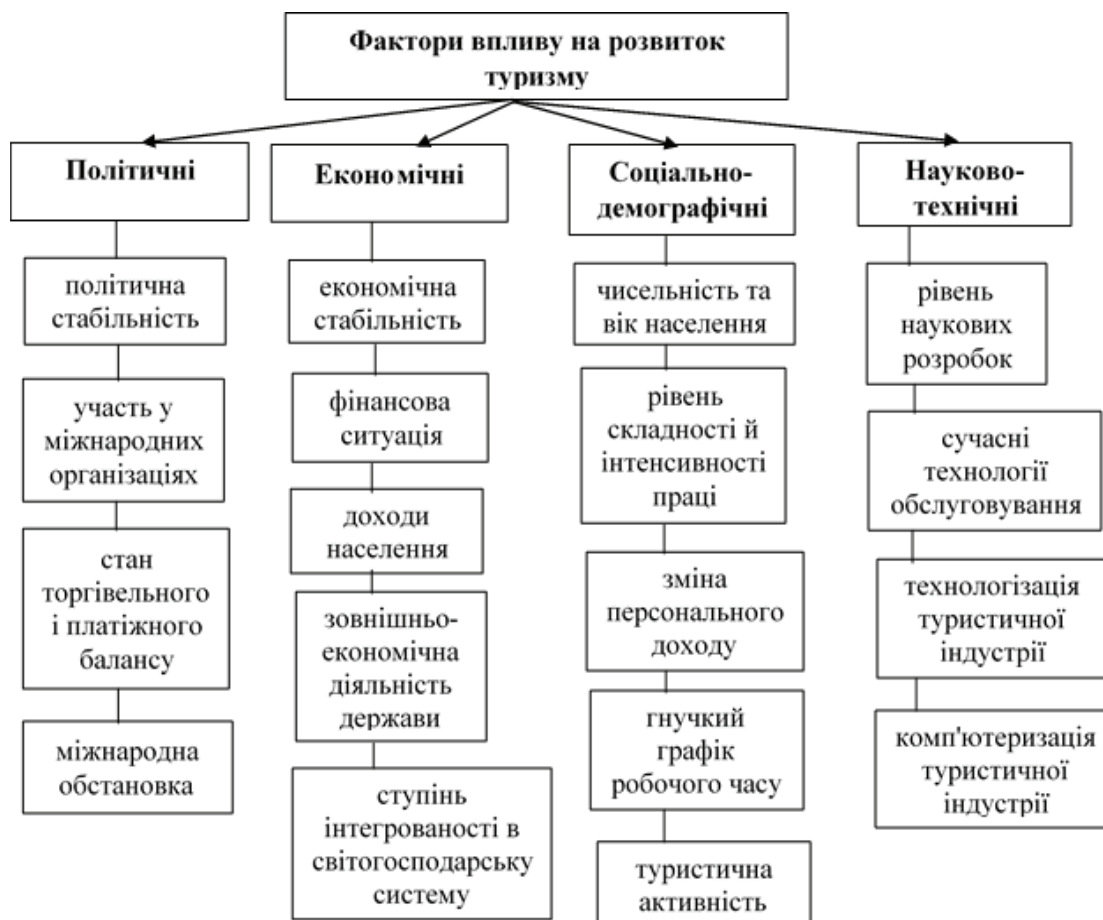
Фактори впливу на розвиток туризму

Політичні

політична стабільність

участь у міжнародних організаціях

стан торгівельного і платіжного балансу

міжнародна обстановка

Економічні

економічна стабільність

фінансова ситуація

доходи населення

зовнішньо-економічна діяльність держави

ступінь інтегрованості в світогосподарську систему

Соціально-демографічні

чисельність та вік населення

рівень складності й інтенсивності праці

зміна персонального доходу

гнучкий графік робочого часу

туристична активність

Науково-технічні

рівень наукових розробок

сучасні технології обслуговування

технологізація туристичної індустрії

комп'ютеризація туристичної індустрії